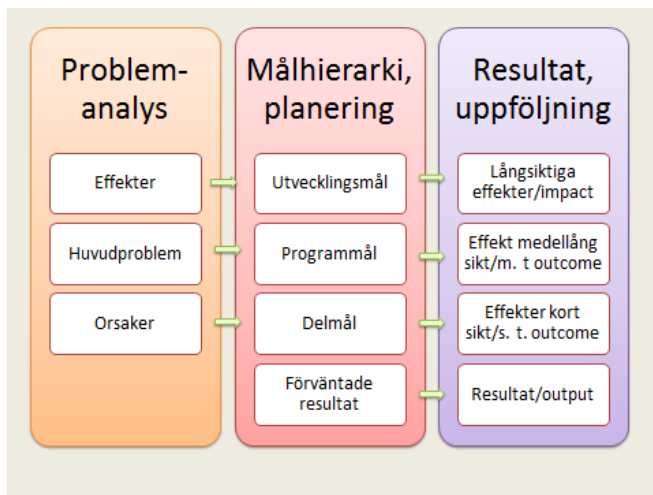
Problem-analys

Effekter

Huvudproblem

Orsaker

Målhierarki, planering

Utvecklingsmål

Programmål

Delmål

Förväntade resultat

Resultat, uppföljning

Långsiktiga effekter/impact

Effekt medellång sikt/m. t outcome

Effekter kort sikt/s. t. outcome

Resultat/output